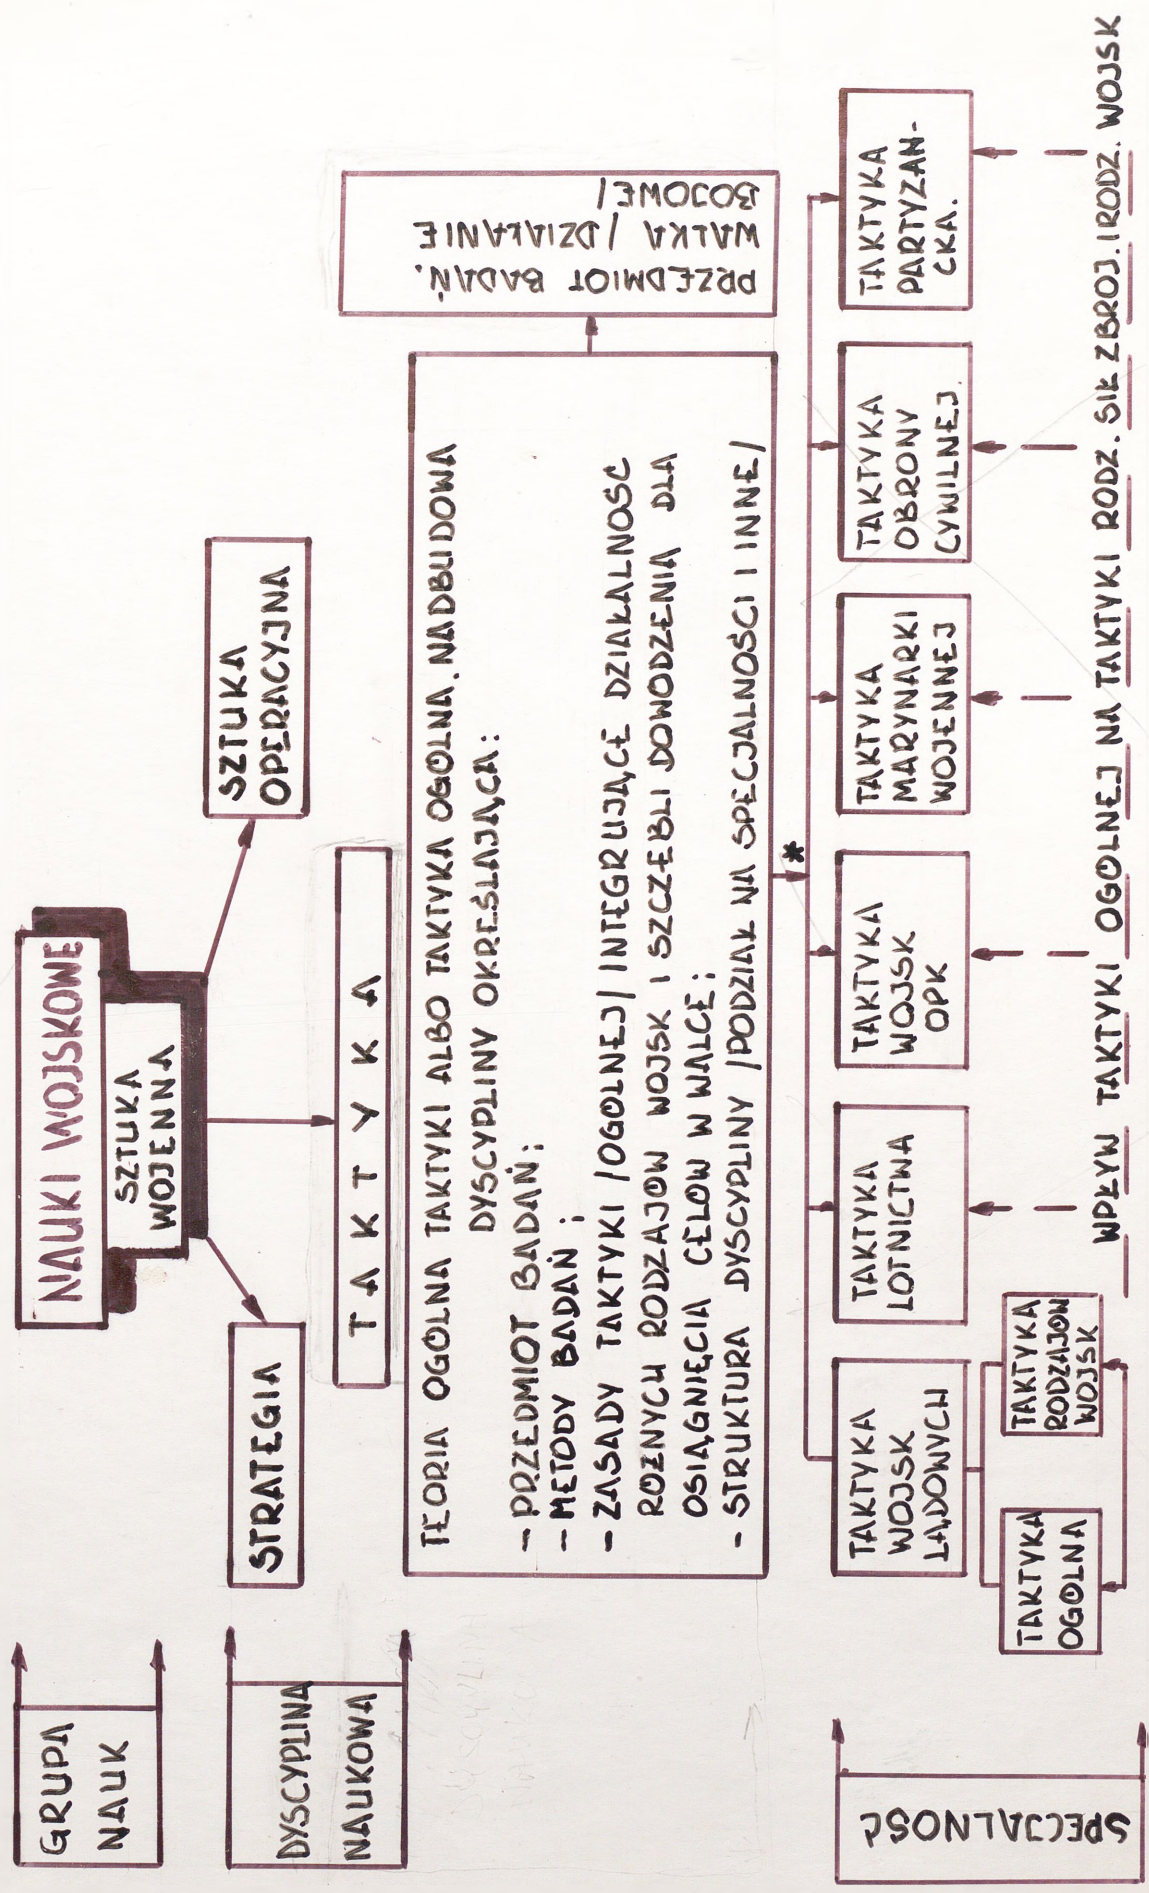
GRUPA NAUK

NAUKI WOJSKOWE

SZTUKA WOJENNA

STRATEGIA

SZTUKA OPERACYJNA

DYSCYPLINA NAUKOWA

T A K T Y K A

TEORIA OGOLNA TAKTYKI ALBO TAKTYKA OGOLNA. NADBUDOWA DYSCYPLINY OKREŚLAJĄCA:
- PRZEDMIOT BADAŃ;
- METODY BADAŃ;
- ZASADY TAKTYKI /OGOLNEJ/ INTEGRUJĄCE DZIAŁALNOSC ROZNYCH RODZAJOW WOJSK I SZCZEBLI DOWODZENIA DLA OSIĄGNIĘCIA CELOW W WALCE;
- STRUKTURA DYSCYPLINY /PODZIAŁ NA SPECJALNOSCI I INNE/

PRZEDMIOT BADAŃ. WALKA /DZIAŁANIE BOJOWE/

*

SPECJALNOSĆ

TAKTYKA WOJSK LĄDOWYCH

TAKTYKA OGOLNA

TAKTYKA RODZAJOW WOJSK

TAKTYKA LOTNICTWA

TAKTYKA WOJSK OPK

TAKTYKA MARYNARKI WOJENNEJ

TAKTYKA OBRONY CYWILNEJ

TAKTYKA PARTYZANCKA.

WPŁYW TAKTYKI OGOLNEJ NA TAKTYKI RODZ. SIŁ ZBROJ. I RODZ. WOJSK